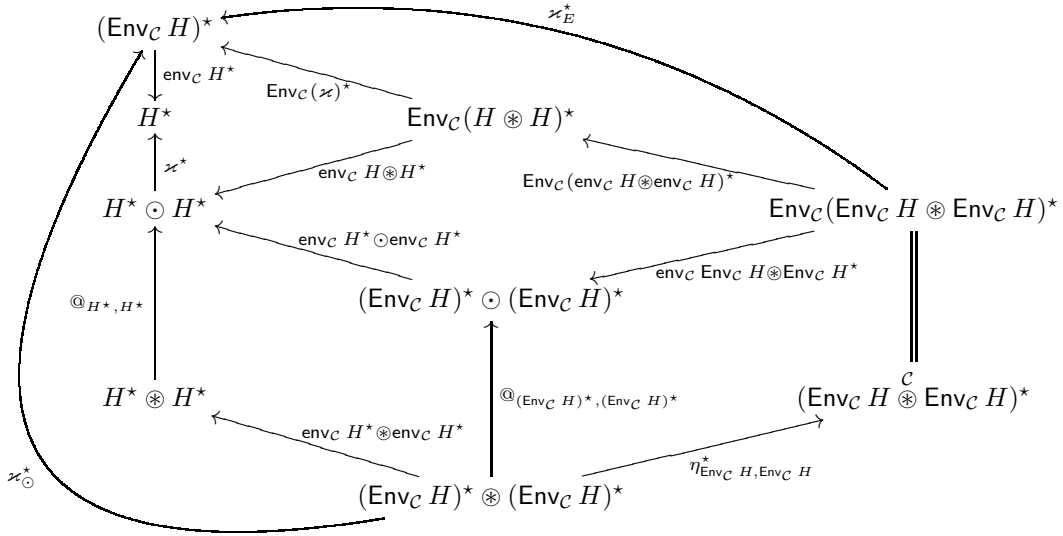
$(\mathsf{Env}_{\mathcal{C}}\, H)^\star$

$\varkappa_E^\star$

$\mathsf{env}_{\mathcal{C}}\, H^\star$

$\mathsf{Env}_{\mathcal{C}}(\varkappa)^\star$

$H^\star$

$\mathsf{Env}_{\mathcal{C}}(H \circledast H)^\star$

$\varkappa^\star$

$\mathsf{env}_{\mathcal{C}}\, H \circledast H^\star$

$\mathsf{Env}_{\mathcal{C}}(\mathsf{env}_{\mathcal{C}}\, H \circledast \mathsf{env}_{\mathcal{C}}\, H)^\star$

$H^\star \odot H^\star$

$\mathsf{Env}_{\mathcal{C}}(\mathsf{Env}_{\mathcal{C}}\, H \circledast \mathsf{Env}_{\mathcal{C}}\, H)^\star$

$\mathsf{env}_{\mathcal{C}}\, H^\star \odot \mathsf{env}_{\mathcal{C}}\, H^\star$

$\mathsf{env}_{\mathcal{C}}\, \mathsf{Env}_{\mathcal{C}}\, H \circledast \mathsf{Env}_{\mathcal{C}}\, H^\star$

$@_{H^\star, H^\star}$

$(\mathsf{Env}_{\mathcal{C}}\, H)^\star \odot (\mathsf{Env}_{\mathcal{C}}\, H)^\star$

$H^\star \circledast H^\star$

$@_{(\mathsf{Env}_{\mathcal{C}}\, H)^\star, (\mathsf{Env}_{\mathcal{C}}\, H)^\star}$

$(\mathsf{Env}_{\mathcal{C}}\, H \overset{\mathcal{C}}{\circledast} \mathsf{Env}_{\mathcal{C}}\, H)^\star$

$\mathsf{env}_{\mathcal{C}}\, H^\star \circledast \mathsf{env}_{\mathcal{C}}\, H^\star$

$\varkappa_\odot^\star$

$\eta^\star_{\mathsf{Env}_{\mathcal{C}}\, H, \mathsf{Env}_{\mathcal{C}}\, H}$

$(\mathsf{Env}_{\mathcal{C}}\, H)^\star \circledast (\mathsf{Env}_{\mathcal{C}}\, H)^\star$